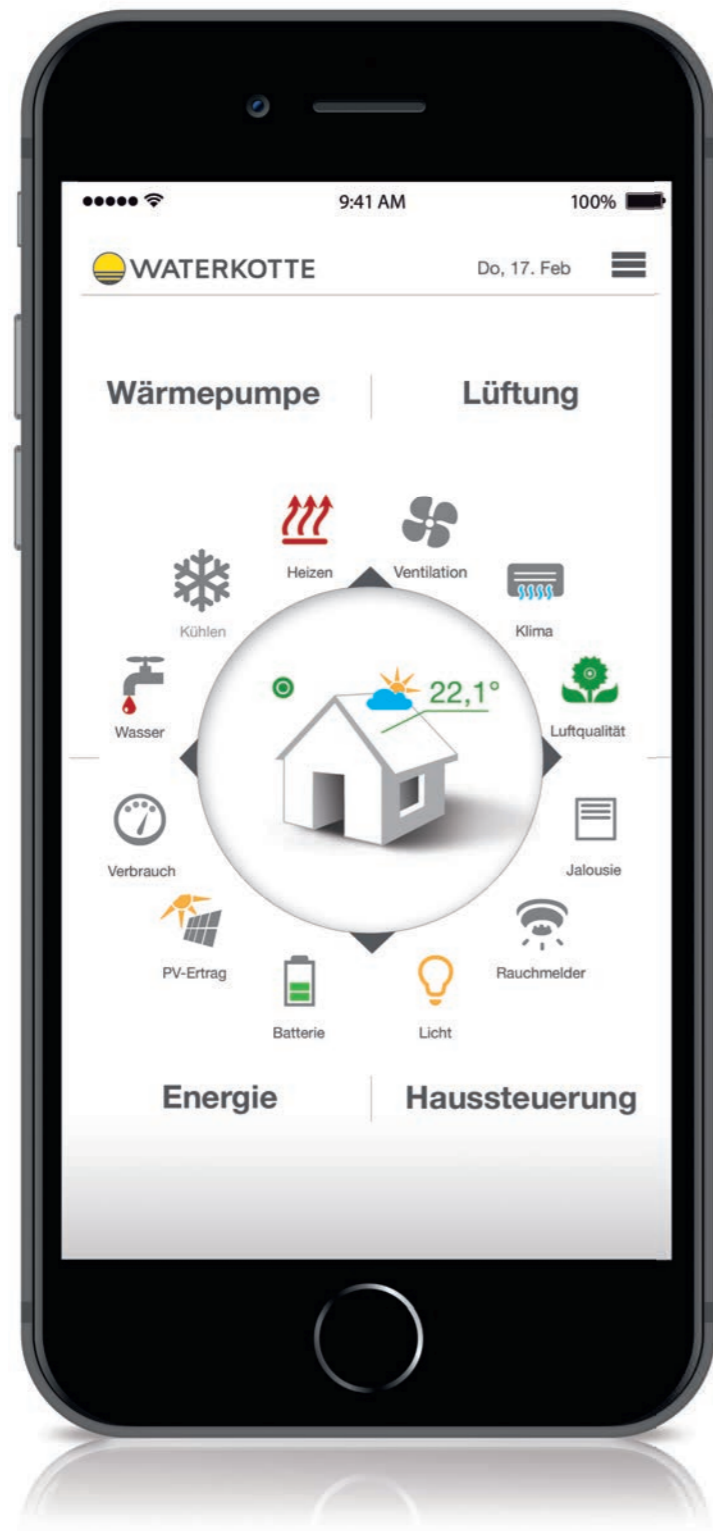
••••• 9:41 AM 100%

WATERKOTTE Do, 17. Feb

Wärmepumpe

Lüftung

Heizen

Ventilation

Kühlen

Klima

22,1°

Wasser

Luftqualität

Verbrauch

Jalousie

PV-Ertrag

Rauchmelder

Batterie

Licht

Energie

Haussteuerung